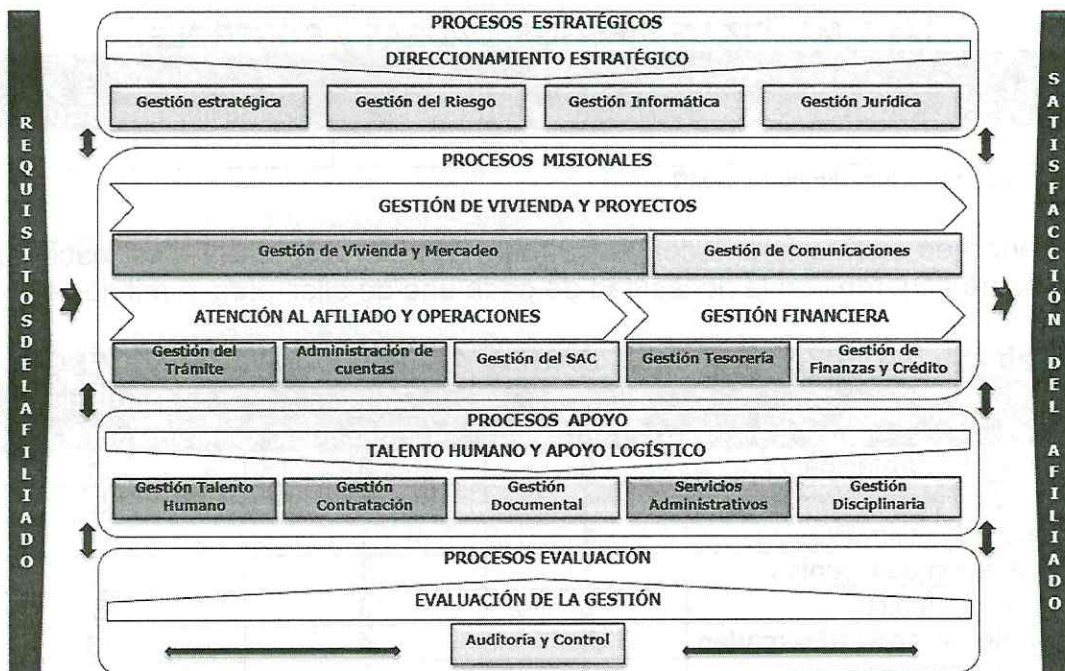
REQUISITOS DEL AFILIADO

PROCESOS ESTRATÉGICOS

DIRECCIONAMIENTO ESTRATÉGICO

Gestión estratégica

Gestión del Riesgo

Gestión Informática

Gestión Jurídica

PROCESOS MISIONALES

GESTIÓN DE VIVIENDA Y PROYECTOS

Gestión de Vivienda y Mercadeo

Gestión de Comunicaciones

ATENCIÓN AL AFILIADO Y OPERACIONES

GESTIÓN FINANCIERA

Gestión del Trámite

Administración de cuentas

Gestión del SAC

Gestión Tesorería

Gestión de Finanzas y Crédito

PROCESOS APOYO

TALENTO HUMANO Y APOYO LOGÍSTICO

Gestión Talento Humano

Gestión Contratación

Gestión Documental

Servicios Administrativos

Gestión Disciplinaria

PROCESOS EVALUACIÓN

EVALUACIÓN DE LA GESTIÓN

Auditoría y Control

SATISFACCIÓN DEL AFILIADO